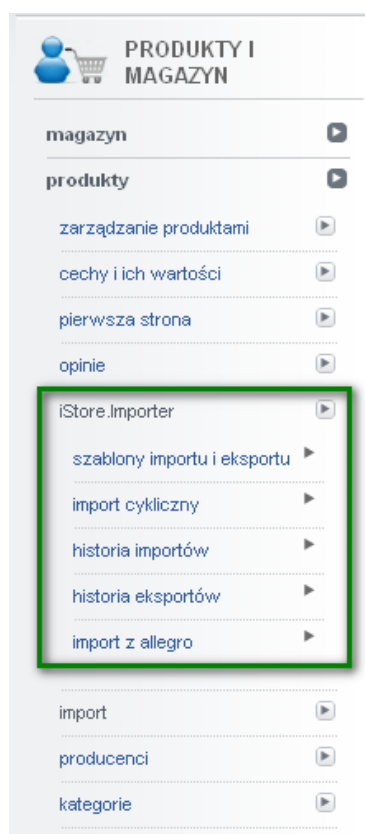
PRODUKTY I MAGAZYN

magazyn

produkty

zarządzanie produktami

cechy i ich wartości

pierwsza strona

opinie

iStore.Importer

szablony importu i eksportu

import cykliczny

historia importów

historia eksportów

import z allegro

import

producenci

kategorie